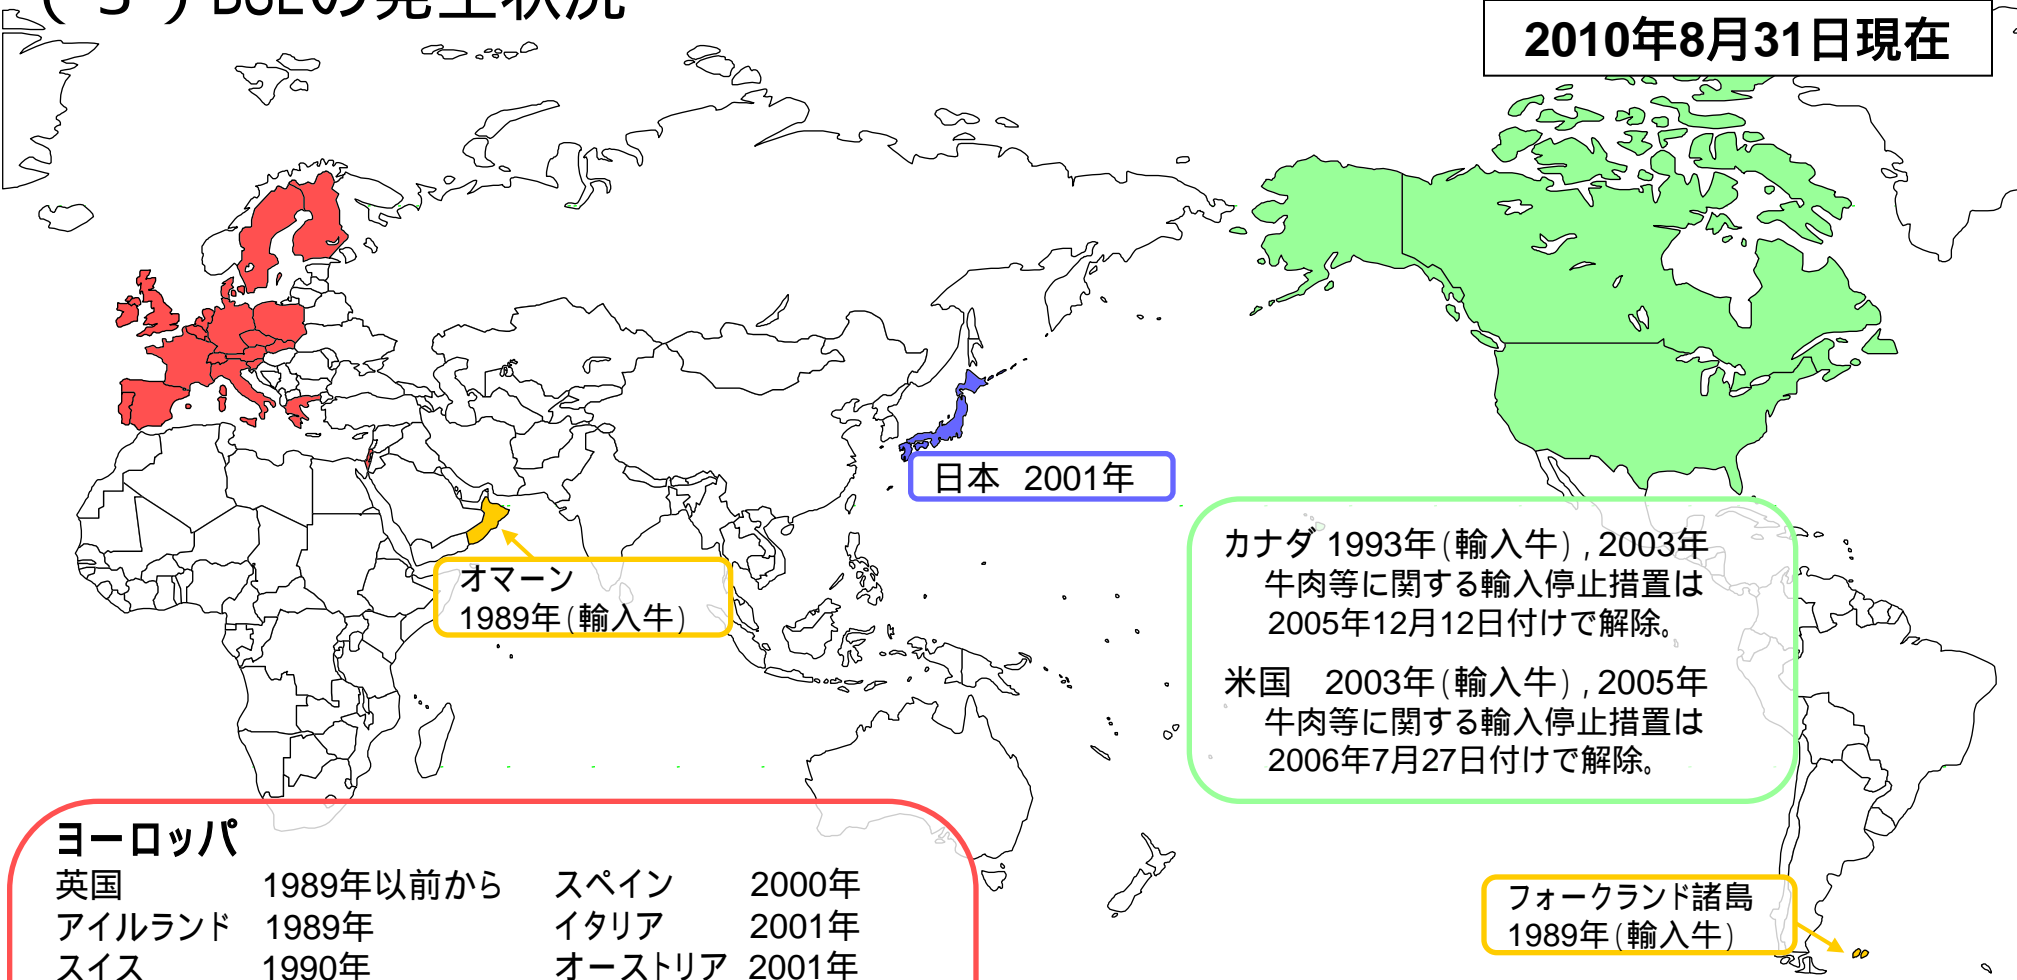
(3) BSEの発生状況

2010年8月31日現在

日本 2001年

オマーン
1989年(輸入牛)

カナダ 1993年(輸入牛), 2003年
牛肉等に関する輸入停止措置は 2005年12月12日付けで解除。

米国 2003年(輸入牛), 2005年
牛肉等に関する輸入停止措置は 2006年7月27日付けで解除。

ヨーロッパ

| 英国 | 1989年以前から | スペイン | 2000年 |
|---|---|---|---|
| アイルランド | 1989年 | イタリア | 2001年 |
| スイス | 1990年 | オーストリア | 2001年 |

フォークランド諸島
1989年(輸入牛)